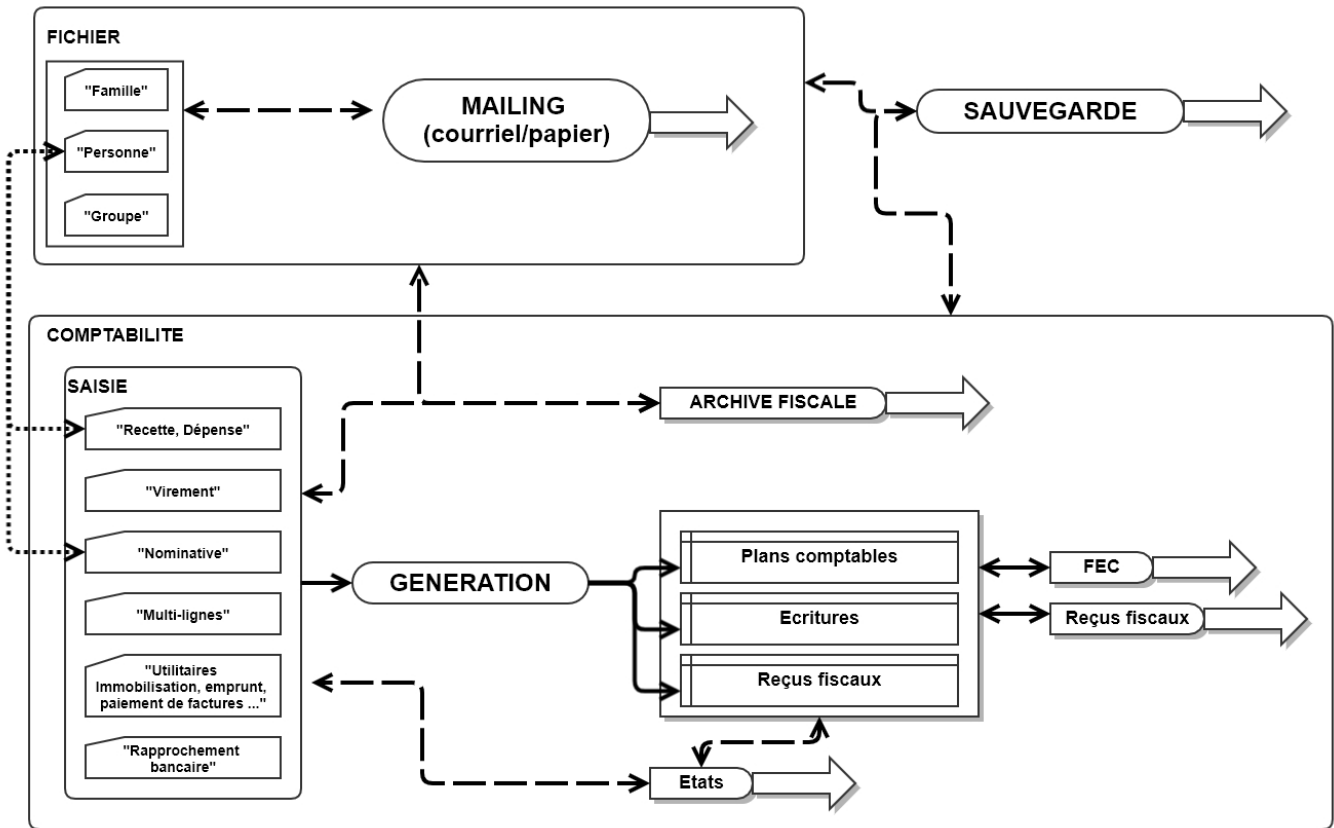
FICHIER

"Famille"

"Personne"

"Groupe"

MAILING (courriel/papier)

SAUVEGARDE

COMPTABILITE

SAISIE

"Recette, Dépense"

"Virement"

"Nominative"

"Multi-lignes"

"Utilitaires Immobilisation, emprunt, paiement de factures ..."

"Rapprochement bancaire"

ARCHIVE FISCALE

GENERATION

Plans comptables

Ecritures

Reçus fiscaux

FEC

Reçus fiscaux

Etats